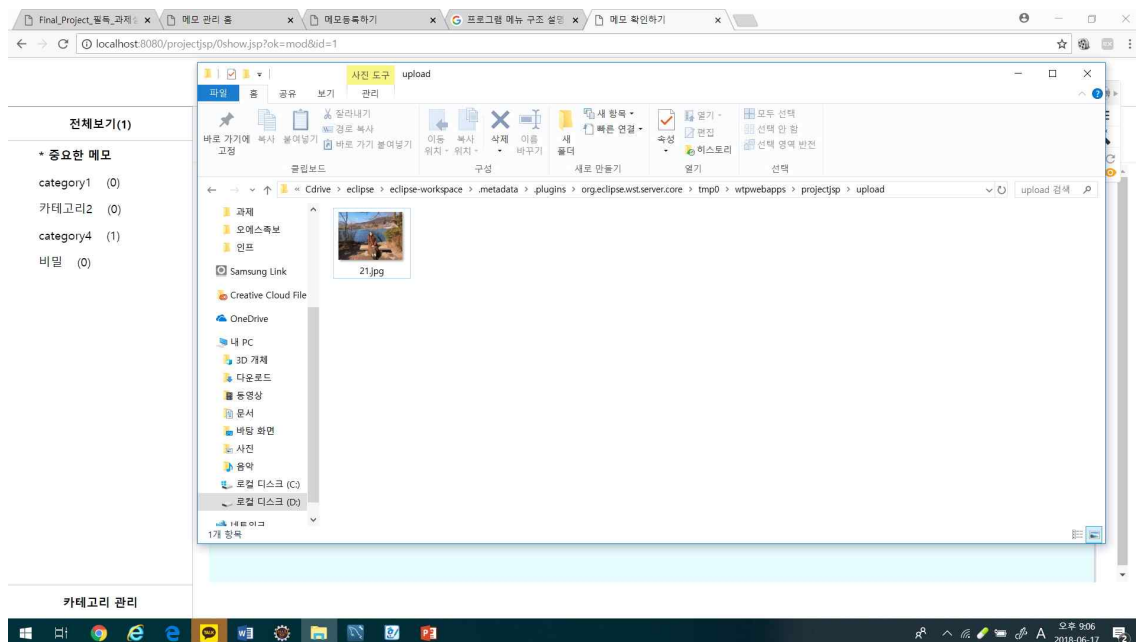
Final_Project_필독_과제 × 메모 관리 홈 × 메모등록하기 × 프로그램 메뉴 구조 설명 × 메모 확인하기 ×

localhost:8080/projectjsp/0show.jsp?ok=mod&id=1

사진 도구 upload

파일 홈 공유 보기 관리

바로 가기에 고정 복사 붙여넣기 잘라내기 경로 복사 바로 가기 붙여넣기 클립보드

이동 위치 복사 위치 삭제 이름 바꾸기 구성

새 폴더 새 항목 빠른 연결 새로 만들기

속성 열기 편집 히스토리 열기

모두 선택 선택 안 함 선택 영역 반전 선택

« Cdrive › eclipse › eclipse-workspace › .metadata › .plugins › org.eclipse.wst.server.core › tmp0 › wtpwebapps › projectjsp › upload

upload 검색

과제
오에스족보
인프
Samsung Link
Creative Cloud File
OneDrive
내 PC
3D 개체
다운로드
동영상
문서
바탕 화면
사진
음악
로컬 디스크 (C:)
로컬 디스크 (D:)
네트워크

21.jpg

1개 항목

전체보기(1)

* 중요한 메모

category1 (0)

카테고리2 (0)

category4 (1)

비밀 (0)

카테고리 관리

오후 9:06
2018-06-17